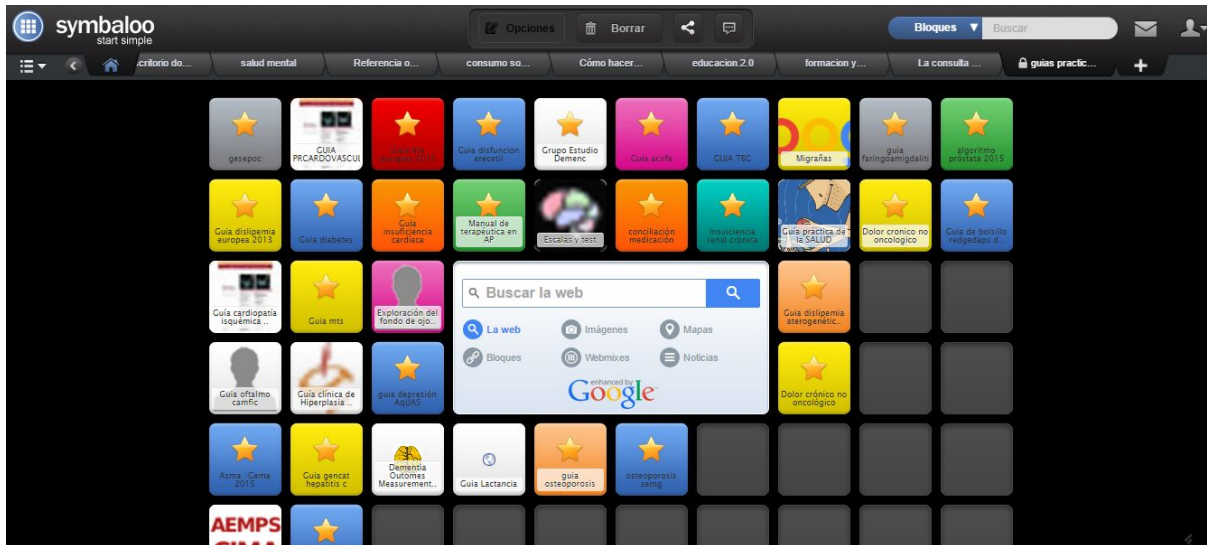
symbaloo start simple

Opciones Borrar

Bloques Buscar

critorio do... salud mental Referencia o... consumo so... Cómo hacer... educacion 2.0 formacion y... La consulta ... guias practic...

gesepoc

GUIA PRCARDOVASCUL

Guía ictus europea 2015

Guia disfuncion erectil

Grupo Estudio Demenc

Guia scifa

GUIA TBC

Migrañas

guia faringoamigdaliti

algoritmo prostata 2015

Guia dislipemia europea 2013

Guía diabetes

Guía insuficiencia cardiaca

Manual de terapéutica en AP

Escalas y test

conciliación medicación

Insuciencia renal crónica

Guía practica de la SALUD

Dolor cronico no oncologico

Guia de bolsillo redgedaps d...

Guía cardiopatía isquémica ...

Guía mts

Exploración del fondo de ojo...

Buscar la web

La web Imágenes Mapas

Bloques Webmixes Noticias

enhanced by Google

Guía dislipemia aterogenetic...

Guia oftalmo camfic

Guía clínica de Hiperplasia ...

guia depresión AqUAS

Dolor crónico no oncológico

Asma : Gema 2015

Guia gencat hepatitis c

Dementia Outomes Measurement...

Guía Lactancia

guía osteoporosis

osteoporosis semg

AEMPS